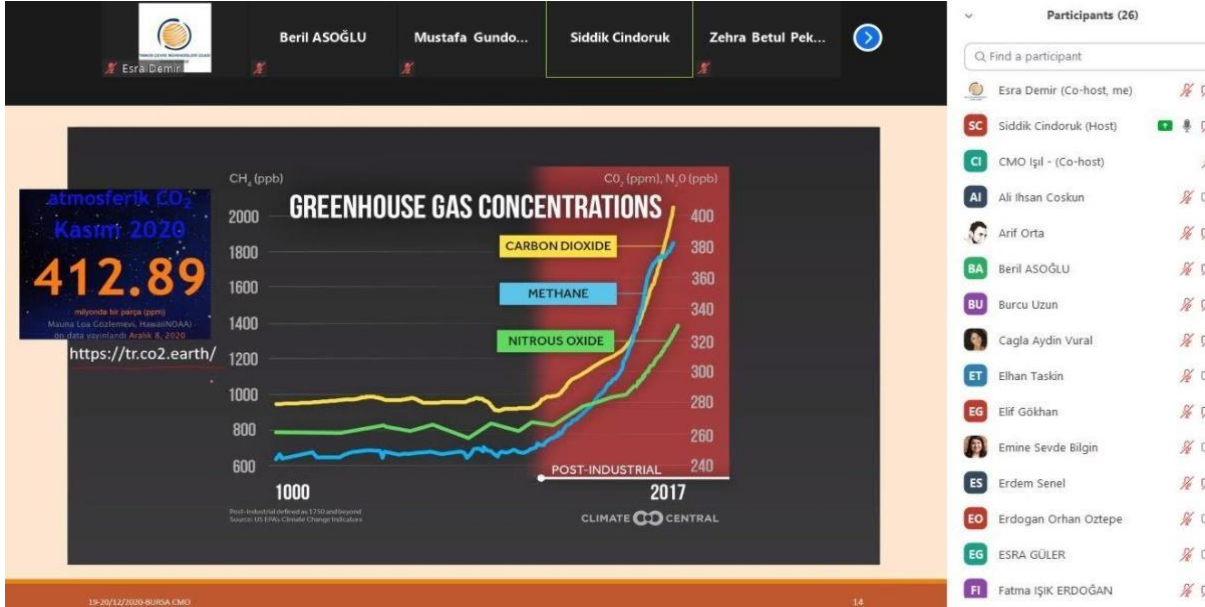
Esra Demir

Beril ASOĞLU

Mustafa Gundo...

Siddik Cindoruk

Zehra Betul Pek...

Participants (26)

Find a participant

Esra Demir (Co-host, me)

SC Siddik Cindoruk (Host)

CI CMO Işıl - (Co-host)

AI Ali Ihsan Coskun

Arif Orta

BA Beril ASOĞLU

BU Burcu Uzun

Cagla Aydin Vural

ET Elhan Taskin

EG Elif Gökhan

Emine Sevde Bilgin

ES Erdem Senel

EO Erdogan Orhan Oztepe

EG ESRA GÜLER

FI Fatma IŞIK ERDOĞAN

atmosferik $CO_2$
Kasım 2020
412.89
milyonda bir parça (ppm)
Mauna Loa Gözlemevi, Hawaii(NOAA)
ön data yayınlandı Aralık 8, 2020

https://tr.co2.earth/

$CH_4$ (ppb)

GREENHOUSE GAS CONCENTRATIONS

$CO_2$ (ppm), $N_2O$ (ppb)

CARBON DIOXIDE

METHANE

NITROUS OXIDE

2000
1800
1600
1400
1200
1000
800
600

400
380
360
340
320
300
280
260
240

POST-INDUSTRIAL

1000

2017

Post-industrial defined as 1750 and beyond
Source: US EPA's Climate Change Indicators

CLIMATE CENTRAL

19-20/12/2020-BURSA CMO

14